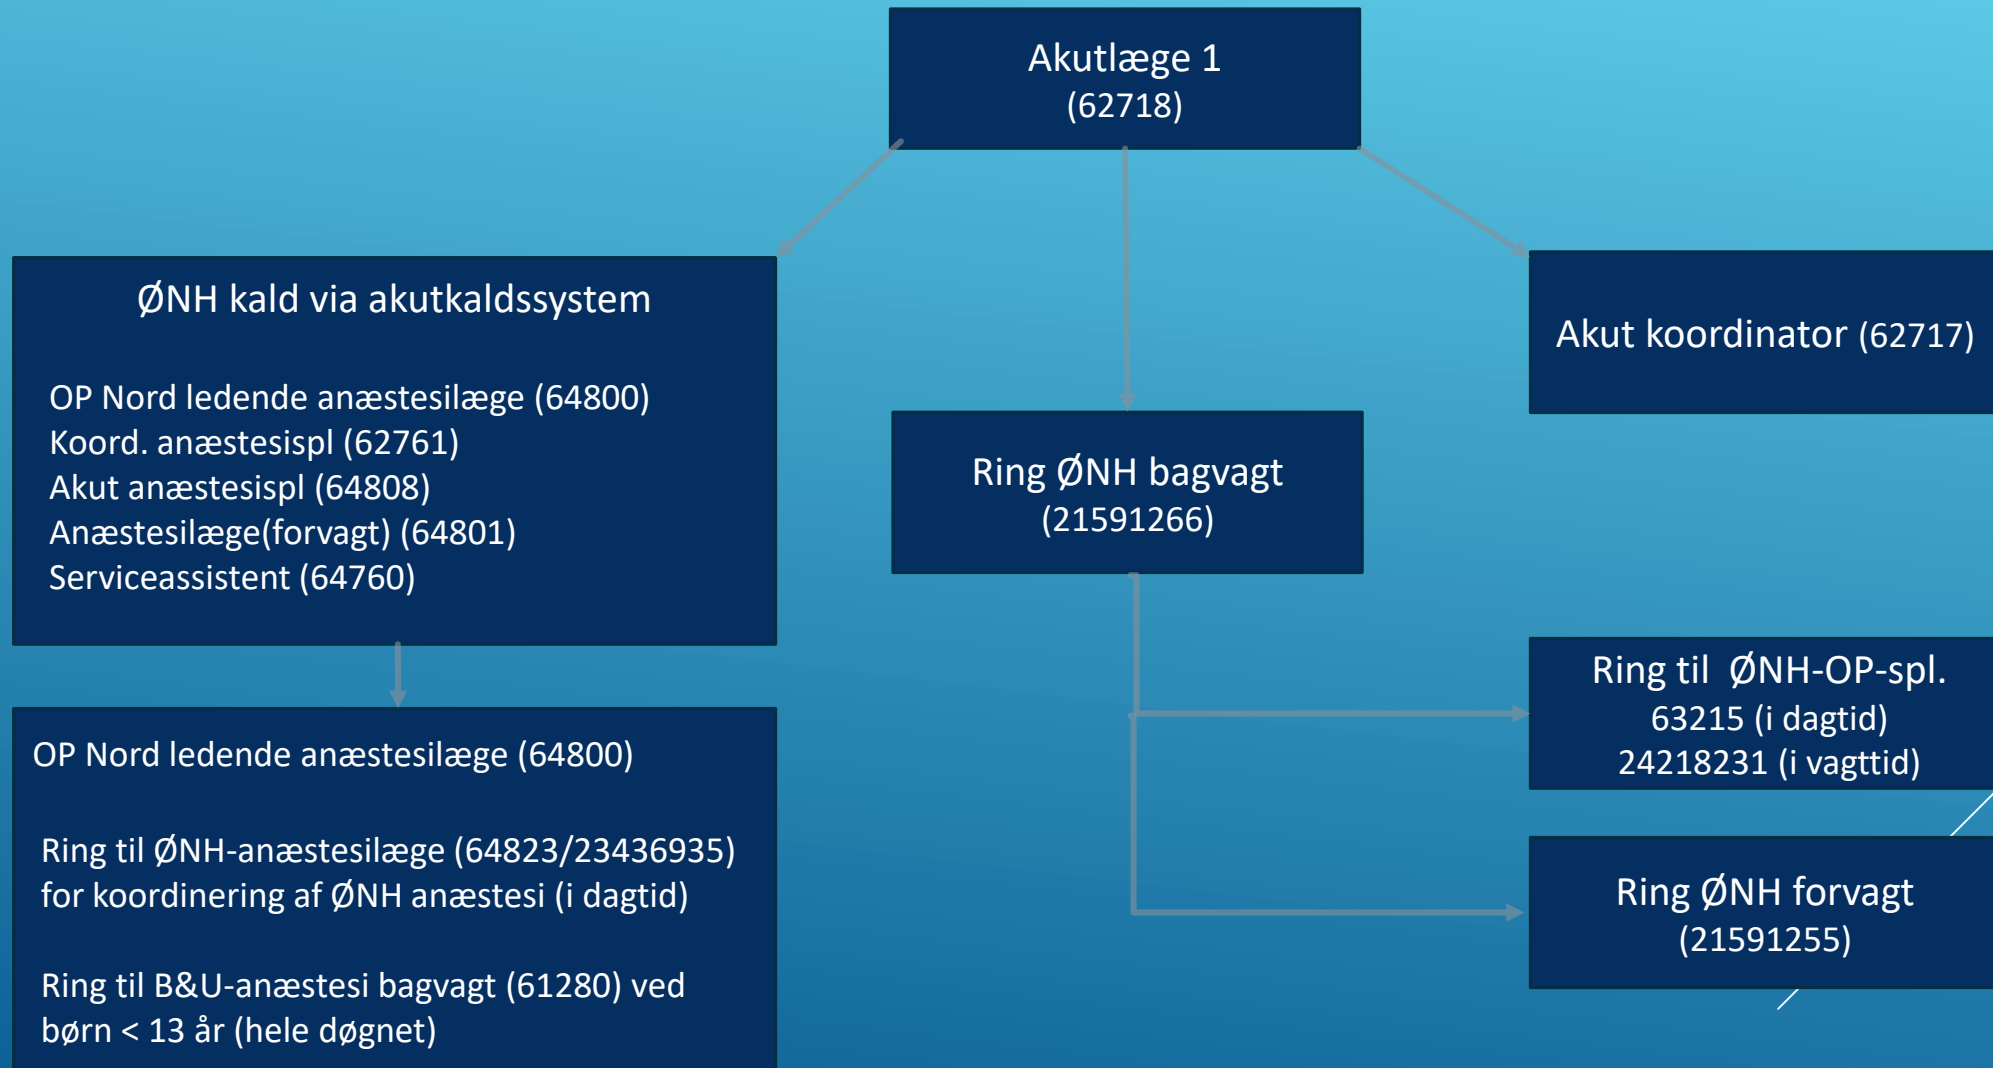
Akutlæge 1
(62718)

ØNH kald via akutkaldssystem

OP Nord ledende anæstesilæge (64800)
Koord. anæstesispl (62761)
Akut anæstesispl (64808)
Anæstesilæge(forvagt) (64801)
Serviceassistent (64760)

Ring ØNH bagvagt
(21591266)

Akut koordinator (62717)

OP Nord ledende anæstesilæge (64800)

Ring til ØNH-anæstesilæge (64823/23436935) for koordinering af ØNH anæstesi (i dagtid)

Ring til B&U-anæstesi bagvagt (61280) ved børn < 13 år (hele døgnet)

Ring til ØNH-OP-spl.
63215 (i dagtid)
24218231 (i vagttid)

Ring ØNH forvagt
(21591255)